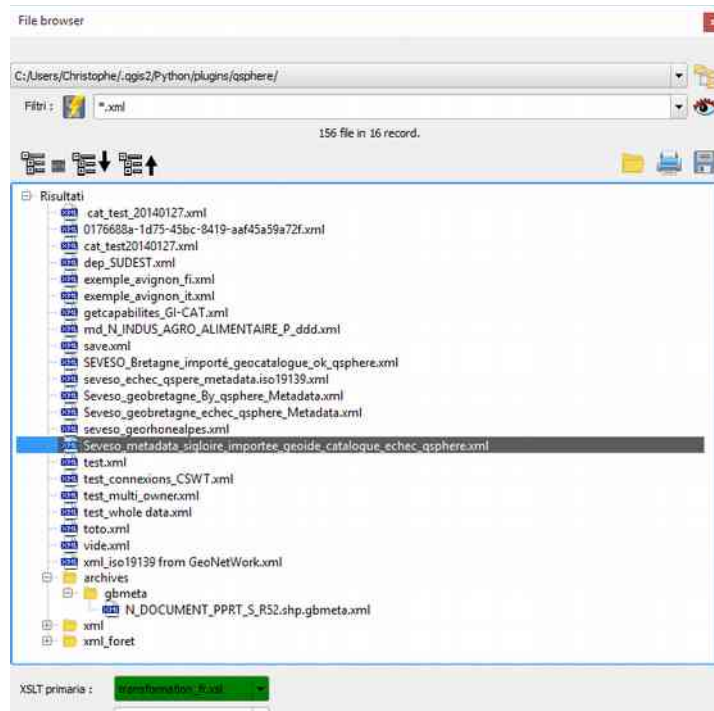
File browser

C:/Users/Christophe/.qgis2/Python/plugins/qsphere/

Filtri : *.xml

156 file in 16 record.

Risultati
cat_test_20140127.xml
0176688a-1d75-45bc-8419-aaf45a59a72f.xml
cat_test20140127.xml
dep_SUDEST.xml
exemple_avignon_fi.xml
exemple_avignon_it.xml
getcapabilites_GI-CAT.xml
md_N_INDUS_AGRO_ALIMENTAIRE_P_ddd.xml
save.xml
SEVESO_Bretagne_importé_geocatalogue_ok_qsphere.xml
seveso_echec_qspere_metadata.iso19139.xml
Seveso_geobretagne_By_qsphere_Metadata.xml
Seveso_geobretagne_echec_qsphere_Metadata.xml
seveso_georhonealpes.xml
Seveso_metadata_sigloire_importee_geoide_cataloque_echec_qsphere.xml
test.xml
test_connexions_CSWT.xml
test_multi_owner.xml
test_whole data.xml
toto.xml
vide.xml
xml_iso19139 from GeoNetWork.xml
archives
gbmeta
N_DOCUMENT_PPRT_S_R52.shp.gbmeta.xml
xml
xml_foret

XSLT primaria : transformation_fr.xsl